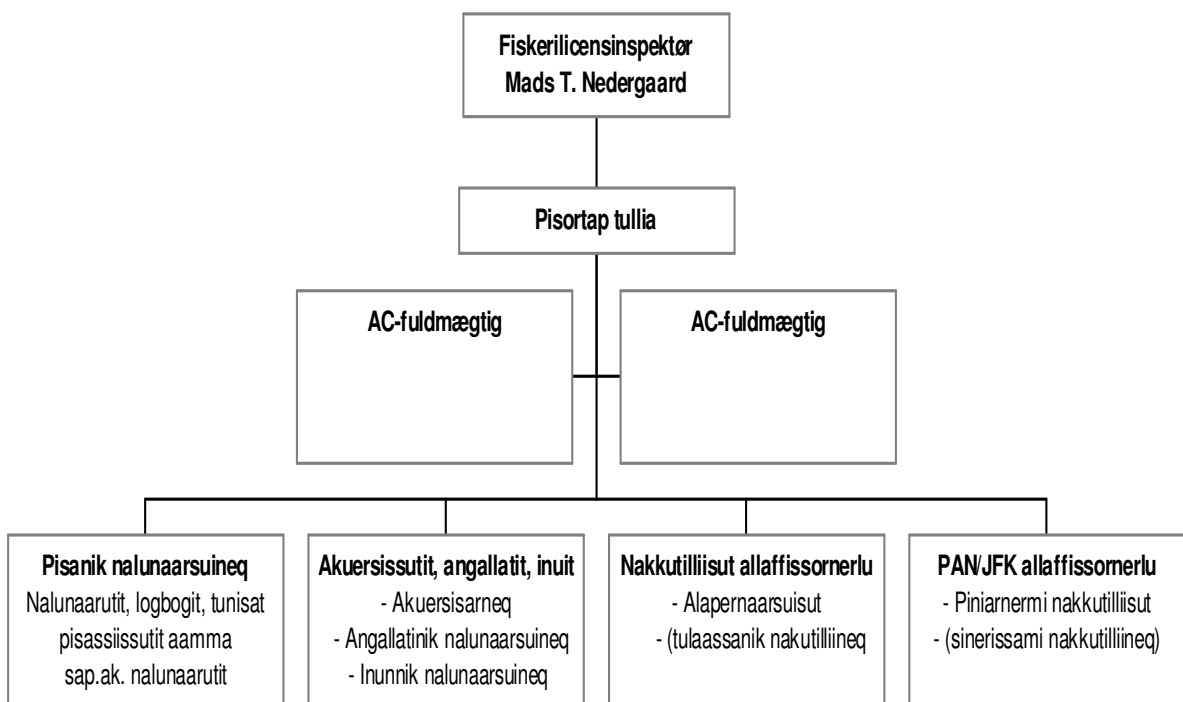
Fiskerilicensinspektør
Mads T. Nedergaard

Pisortap tullia

AC-fuldmægtig

AC-fuldmægtig

Pisanik nalunaarsuineq
Nalunaarutit, logbogit, tunisat pisassiissutit aamma sap.ak. nalunaarutit

Akuersissutit, angallatit, inuit
- Akuersisarneq
- Angallatinik nalunaarsuineq
- Inunnik nalunaarsuineq

Nakkutilliisut allaffissornerlu
- Alapernaarsuisut
- (tulaassanik nakutilliineq

PAN/JFK allaffissornerlu
- Piniarnermi nakkutilliisut
- (sinerissami nakkutilliineq)